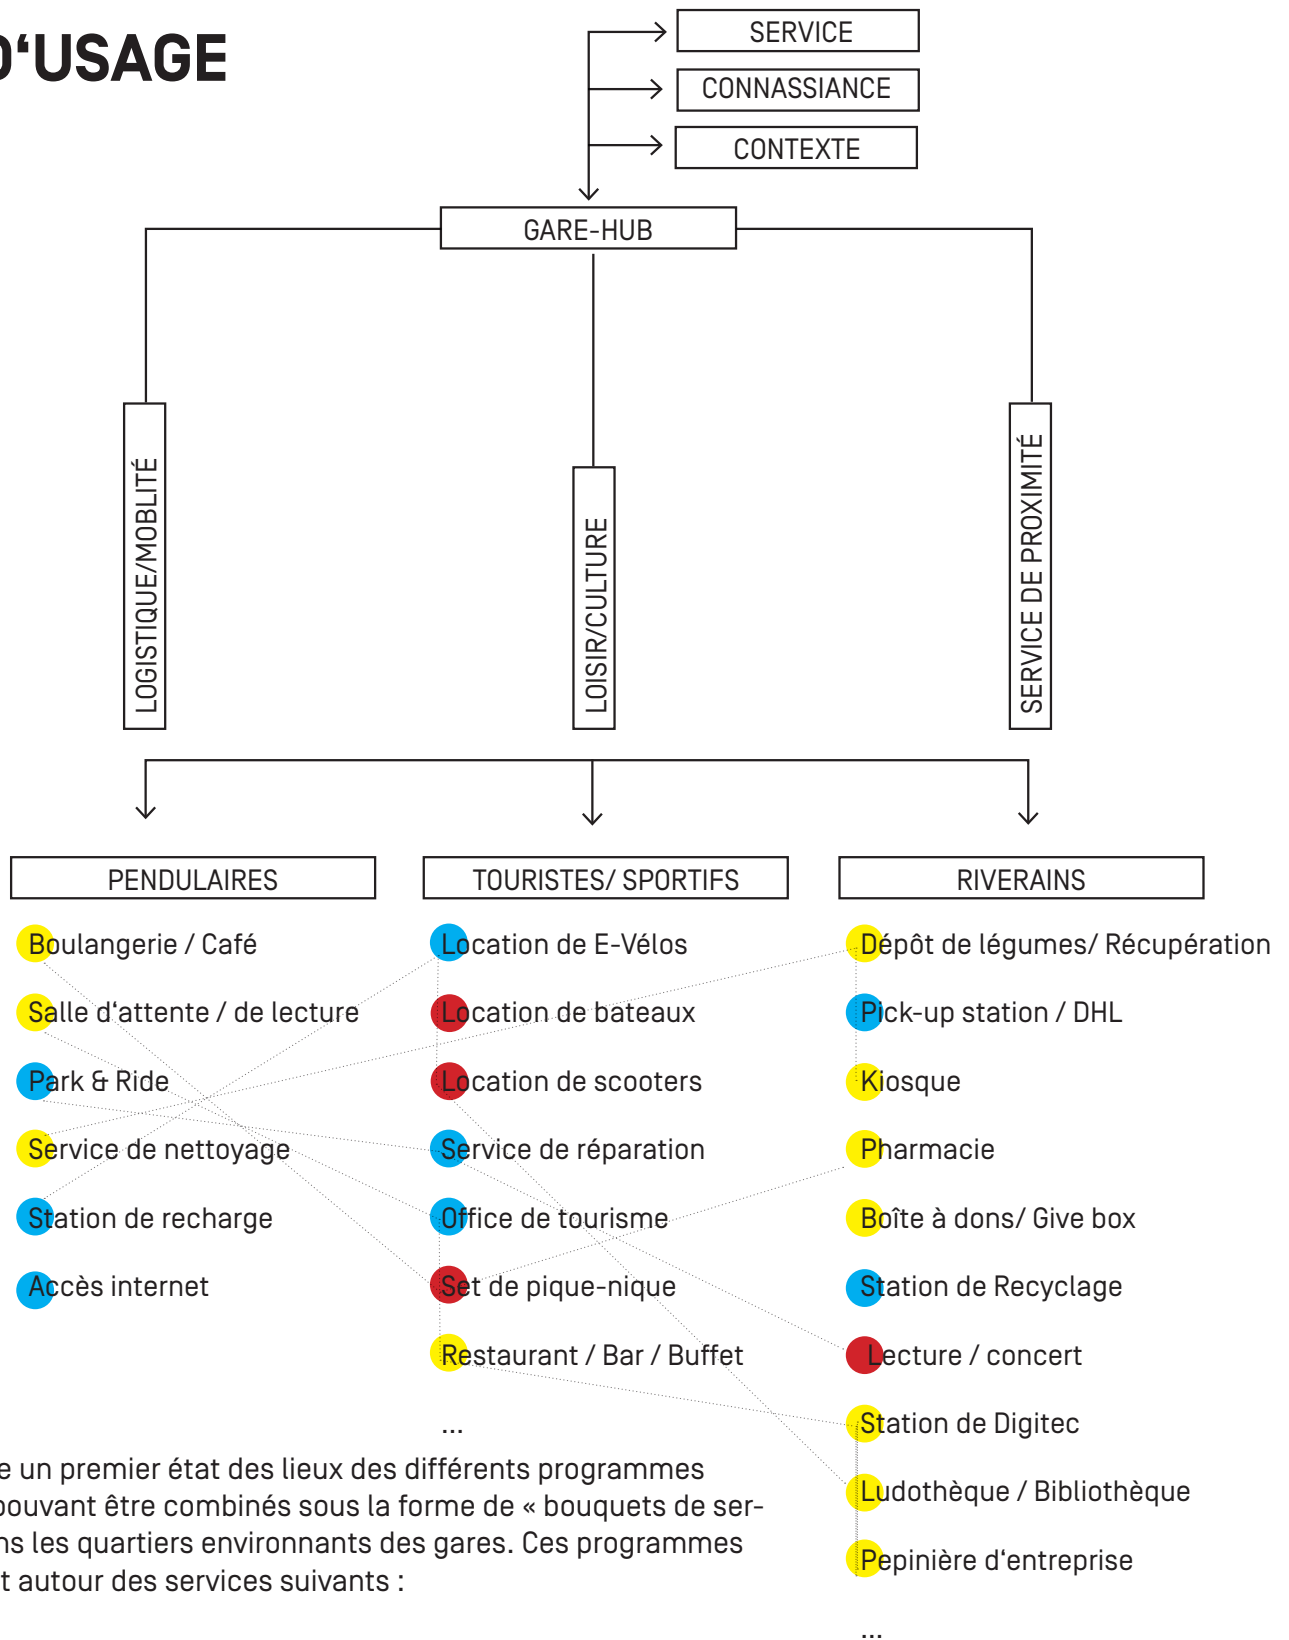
D'USAGE

SERVICE
CONNASSIANCE
CONTEXTE

GARE-HUB

LOGISTIQUE/MOBLITÉ
LOISIR/CULTURE
SERVICE DE PROXIMITÉ

PENDULAIRES
TOURISTES/ SPORTIFS
RIVERAINS

Boulangerie / Café
Salle d'attente / de lecture
Park & Ride
Service de nettoyage
Station de recharge
Accès internet

Location de E-Vélos
Location de bateaux
Location de scooters
Service de réparation
Office de tourisme
Set de pique-nique
Restaurant / Bar / Buffet
...

Dépôt de légumes/ Récupération
Pick-up station / DHL
Kiosque
Pharmacie
Boîte à dons/ Give box
Station de Recyclage
Lecture / concert
Station de Digitec
Ludothèque / Bibliothèque
Pepinière d'entreprise
...

e un premier état des lieux des différents programmes pouvant être combinés sous la forme de « bouquets de serns les quartiers environnants des gares. Ces programmes t autour des services suivants :